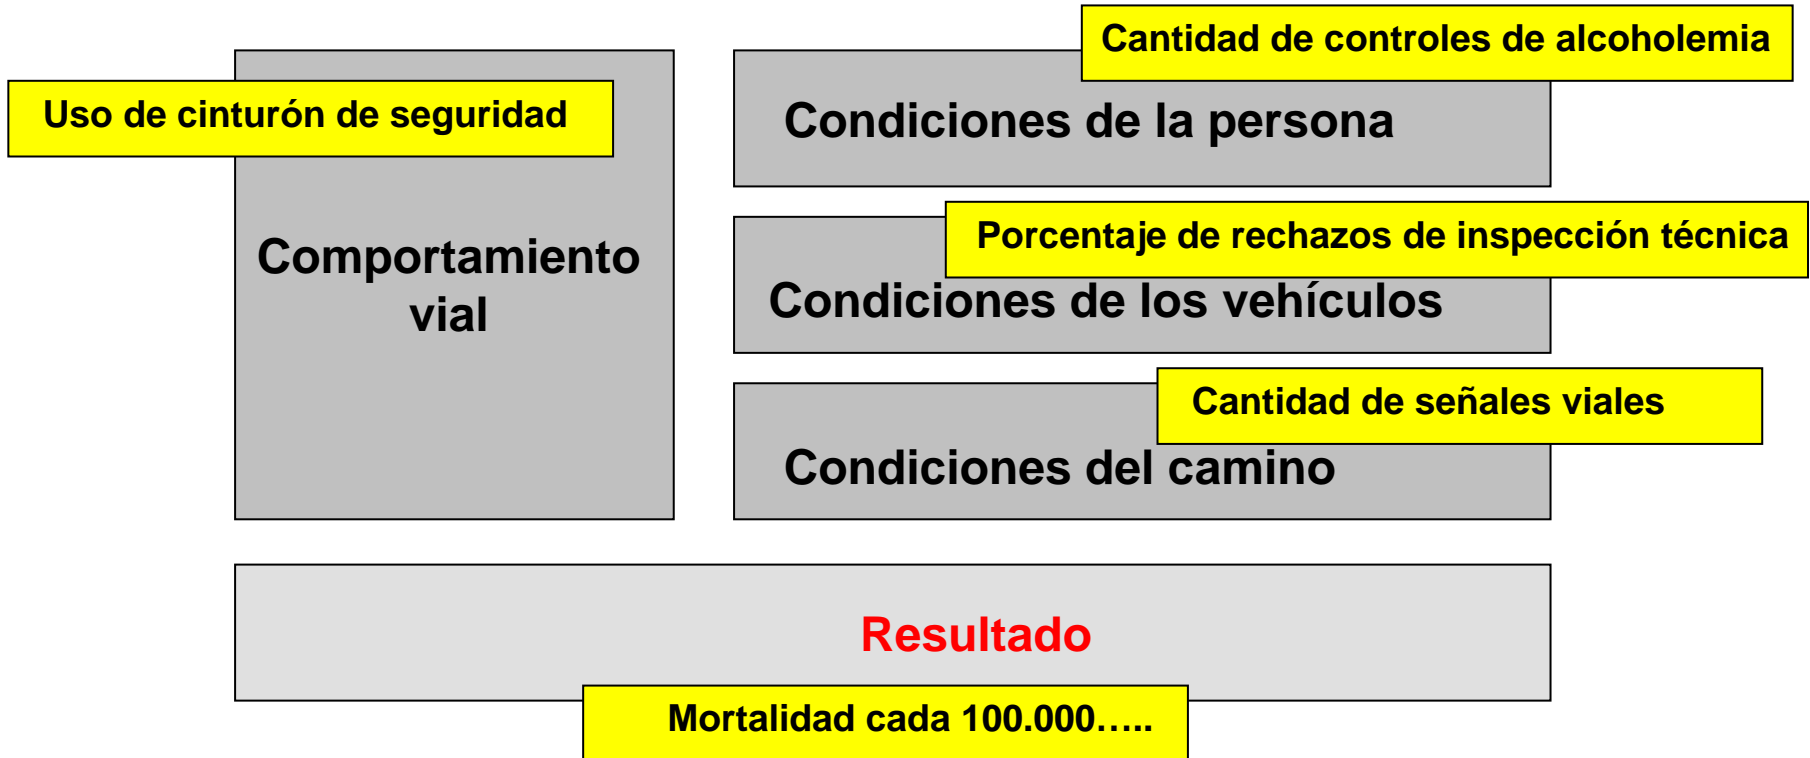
Uso de cinturón de seguridad

Comportamiento vial

Cantidad de controles de alcoholemia

Condiciones de la persona

Porcentaje de rechazos de inspección técnica

Condiciones de los vehículos

Cantidad de señales viales

Condiciones del camino

Resultado

Mortalidad cada 100.000…..